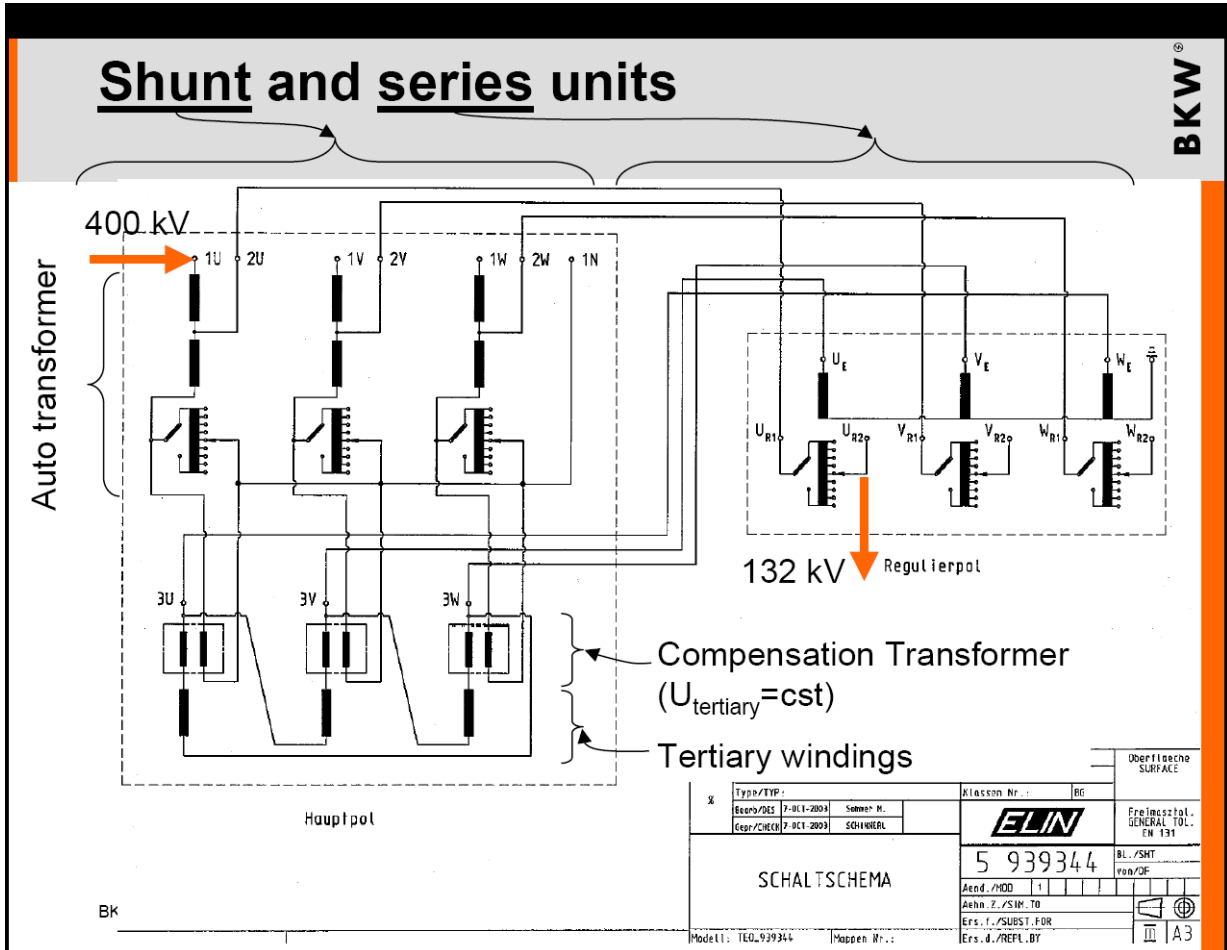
Shunt and series units

BKW®

400 kV

Auto transformer

1U 2U 1V 2V 1W 2W 1N

$U_E$ $V_E$ $W_E$

$U_{R1}$ $U_{R2}$ $V_{R1}$ $V_{R2}$ $W_{R1}$ $W_{R2}$

132 kV

Regulierpol

3U 3V 3W

Compensation Transformer ($U_{tertiary}$=cst)

Tertiary windings

Hauptpol

| % | Type/TYP: | | | Klassen Nr.: | BG | Oberflaeche SURFACE |
|---|---|---|---|---|---|---|
| | Bearb/DES | 7-OCT-2003 | Sommer M. | ELIN | | Freimasztol. GENERAL TOL. EN 131 |
| | Gepr/CHECK | 7-OCT-2003 | SCHIMBERL | | | |
| SCHALTSCHEMA | | | | 5 939344 | Bl./SHT von/OF | |
| | | | | Aend./MOD 1 | | |
| | | | | Aehn.Z./SIM.TO | | |
| | | | | Ers.f./SUBST.FOR | | |
| Modell: TEO_939344 | | Mappen Nr.: | | Ers.d./REPL.BY | | III A3 |

BK